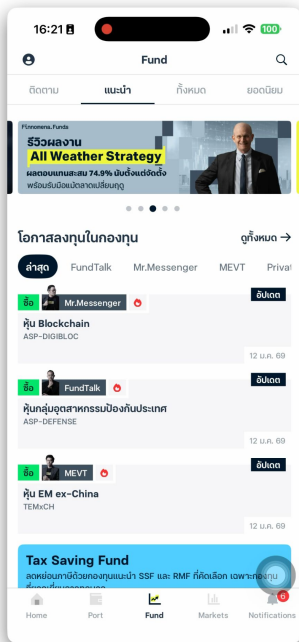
16:21

100

Fund

ติดตาม แนะนำ ทั้งหมด ยอดนิยม

Finnomena Funds
รีวิวผลงาน
All Weather Strategy
ผลตอบแทนสะสม 74.9% นับตั้งแต่จัดตั้ง
พร้อมรับมือทุกสภาวะตลาด

โอกาสลงทุนในกองทุน ดูทั้งหมด →

ล่าสุด FundTalk Mr.Messenger MEVT Privat

ซื้อ Mr.Messenger อัปเดต
หุ้น Blockchain
ASP-DIGIBLOC
12 ม.ค. 69

ซื้อ FundTalk อัปเดต
หุ้นกลุ่มอุตสาหกรรมป้องกันประเทศ
ASP-DEFENSE
12 ม.ค. 69

ซื้อ MEVT อัปเดต
หุ้น EM ex-China
TEMxCH
12 ม.ค. 69

Tax Saving Fund
ลดหย่อนภาษีด้วยกองทุนแนะนำ SSF และ RMF ที่คัดเลือก เฉพาะกองทุน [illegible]

Home Port Fund Markets Notifications 6